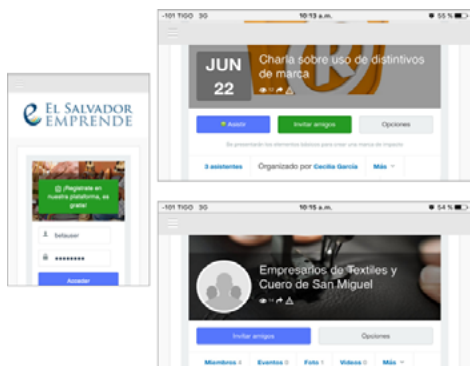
El Salvador Emprende

¡Regístrate en nuestra plataforma, es gratis!

belauser

•••••••••

Acceder

-101 TIGO 3G 10:13 a.m. 55 %

JUN 22

Charla sobre uso de distintivos de marca

Asistir

Invitar amigos

Opciones

Se presentarán los elementos básicos para crear una marca de impacto

3 asistentes

Organizado por Cecilia García

Más

-101 TIGO 3G 10:15 a.m. 54 %

Empresarios de Textiles y Cuero de San Miguel

Invitar amigos

Opciones

Miembros 4

Eventos 0

Foto 1

Videos 0

Más